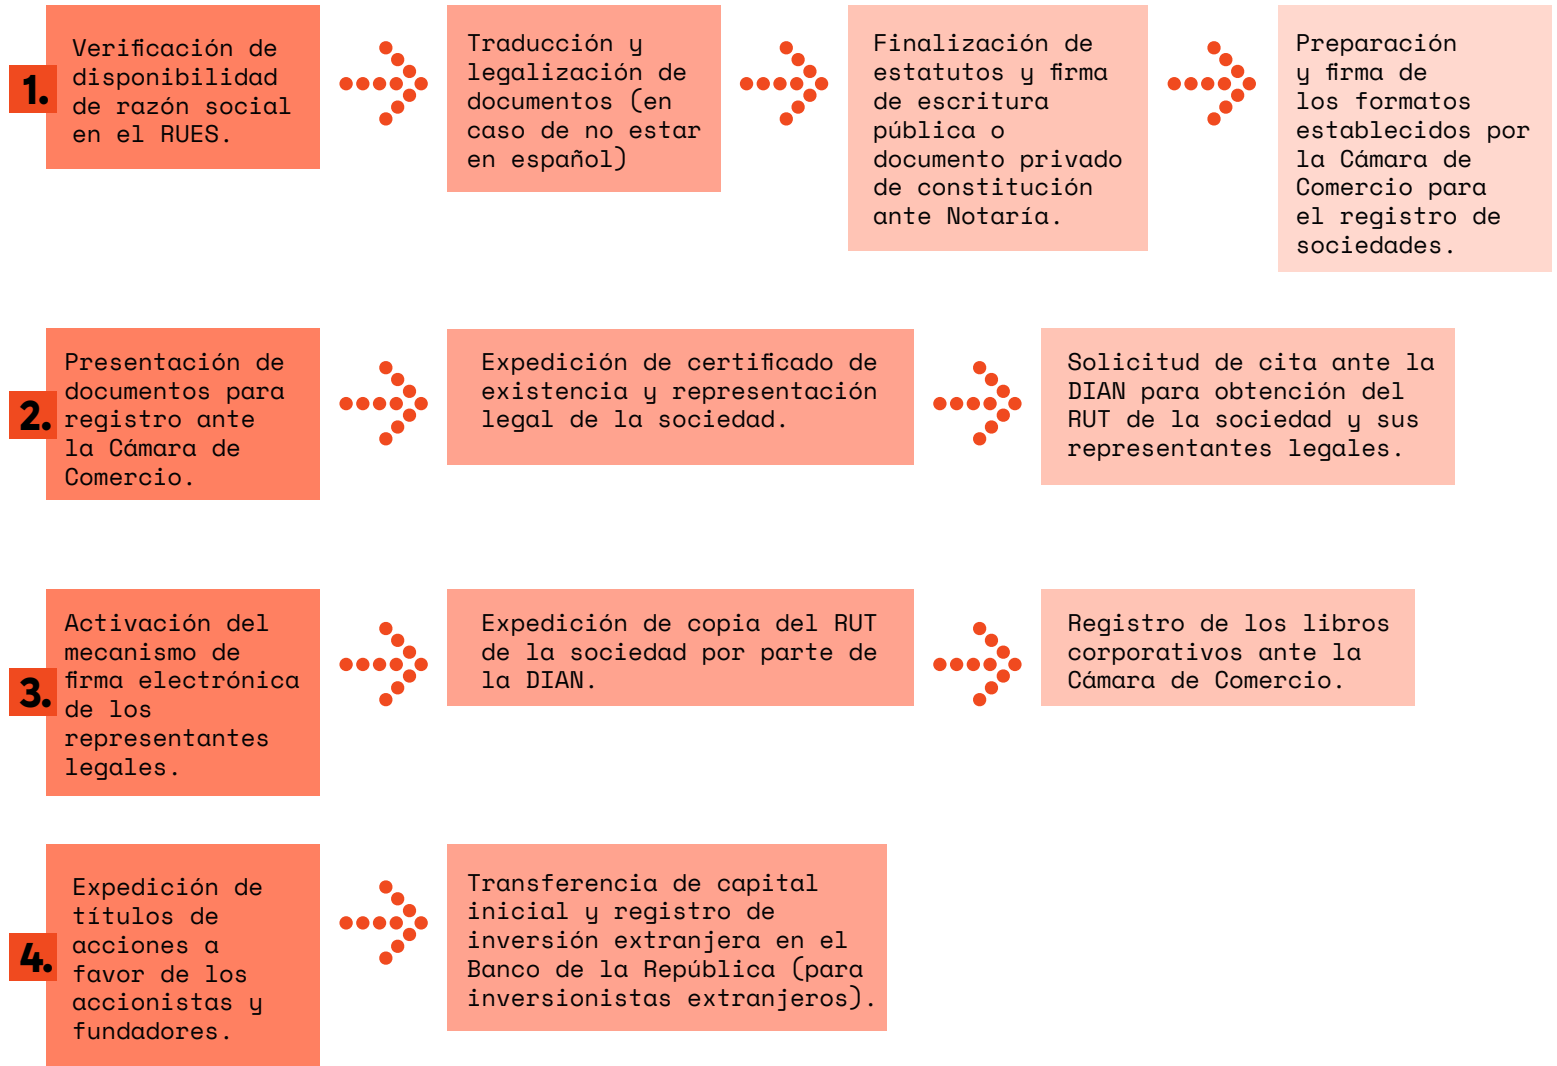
1.

Verificación de disponibilidad de razón social en el RUES.

Traducción y legalización de documentos (en caso de no estar en español)

Finalización de estatutos y firma de escritura pública o documento privado de constitución ante Notaría.

Preparación y firma de los formatos establecidos por la Cámara de Comercio para el registro de sociedades.

2.

Presentación de documentos para registro ante la Cámara de Comercio.

Expedición de certificado de existencia y representación legal de la sociedad.

Solicitud de cita ante la DIAN para obtención del RUT de la sociedad y sus representantes legales.

3.

Activación del mecanismo de firma electrónica de los representantes legales.

Expedición de copia del RUT de la sociedad por parte de la DIAN.

Registro de los libros corporativos ante la Cámara de Comercio.

4.

Expedición de títulos de acciones a favor de los accionistas y fundadores.

Transferencia de capital inicial y registro de inversión extranjera en el Banco de la República (para inversionistas extranjeros).